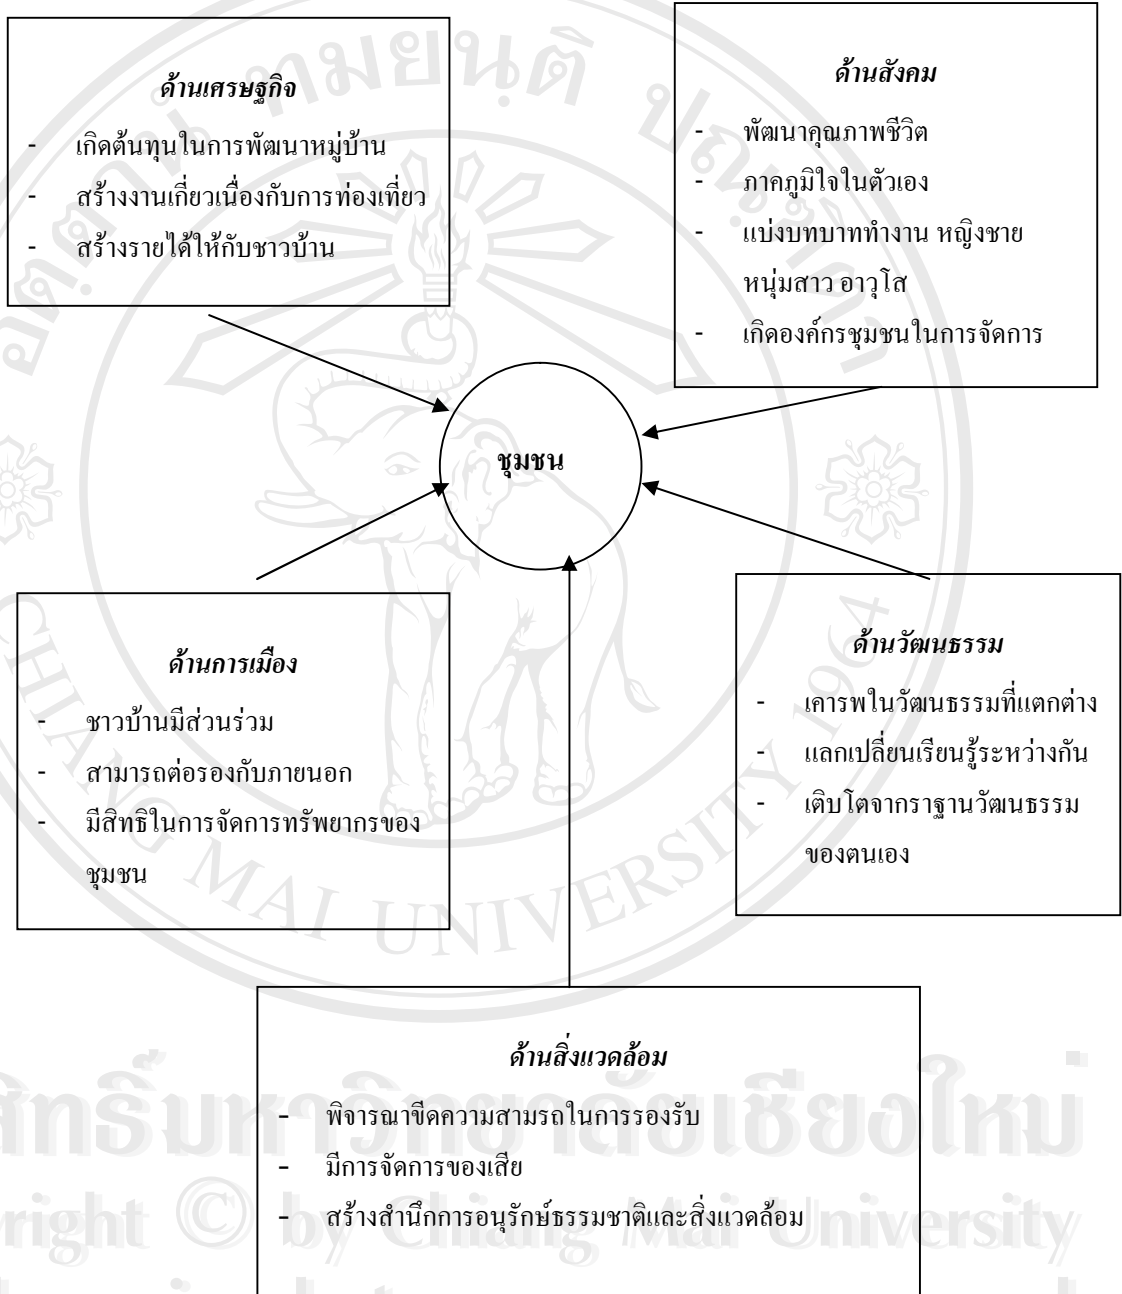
ด้านเศรษฐกิจ

- เกิดต้นทุนในการพัฒนาหมู่บ้าน
- สร้างงานเกี่ยวเนื่องกับการท่องเที่ยว
- สร้างรายได้ให้กับชาวบ้าน

ด้านสังคม

- พัฒนาคุณภาพชีวิต
- ภาคภูมิใจในตัวเอง
- แบ่งบทบาททำงาน หญิงชาย หนุ่มสาว อาวุโส
- เกิดองค์กรชุมชนในการจัดการ

ชุมชน

ด้านการเมือง

- ชาวบ้านมีส่วนร่วม
- สามารถต่อรองกับภายนอก
- มีสิทธิในการจัดการทรัพยากรของชุมชน

ด้านวัฒนธรรม

- เคารพในวัฒนธรรมที่แตกต่าง
- แลกเปลี่ยนเรียนรู้ระหว่างกัน
- เติบโตจากรากฐานวัฒนธรรมของตนเอง

ด้านสิ่งแวดล้อม

- พิจารณาขีดความสามรถในการรองรับ
- มีการจัดการของเสีย
- สร้างสำนึกการอนุรักษ์ธรรมชาติและสิ่งแวดล้อม

ลิขสิทธิ์มหาวิทยาลัยเชียงใหม่
Copyright © by Chiang Mai University
CHIANG MAI UNIVERSITY 1964